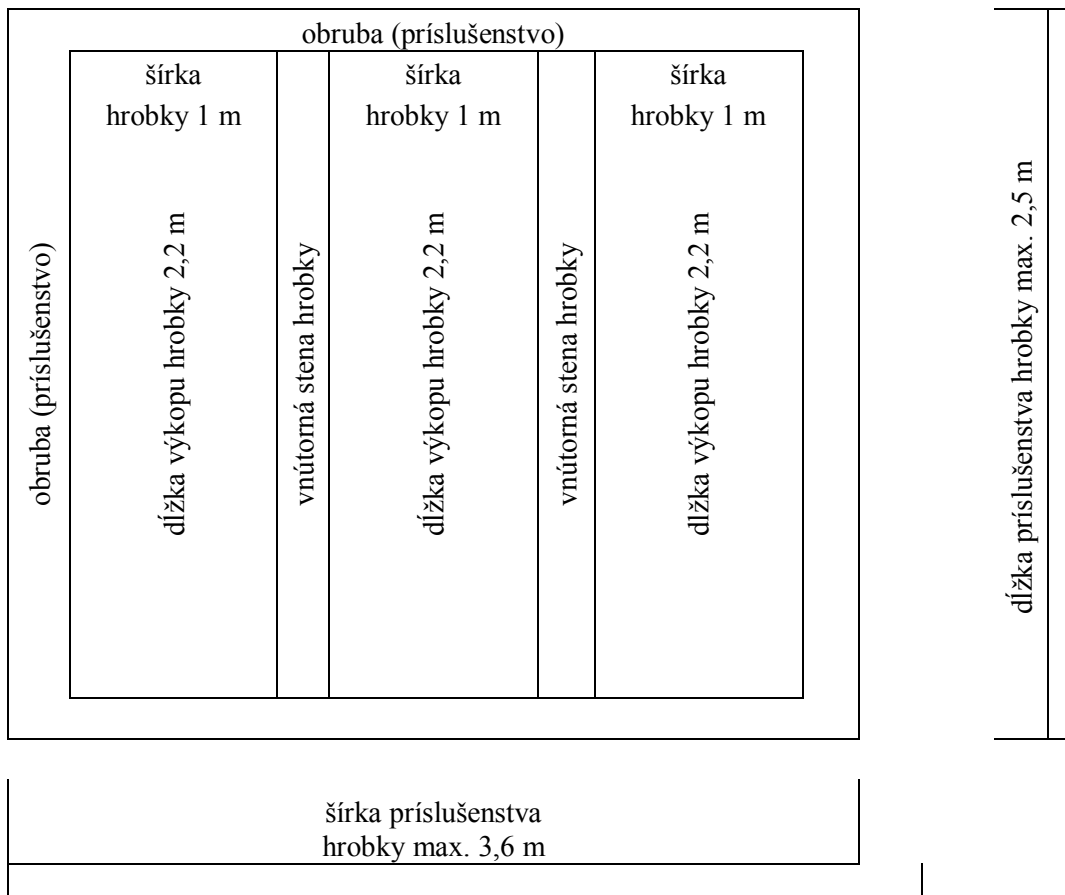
obruba (príslušenstvo)

šírka hrobky 1 m

šírka hrobky 1 m

šírka hrobky 1 m

obruba (príslušenstvo)

dĺžka výkopu hrobky 2,2 m

vnútorná stena hrobky

dĺžka výkopu hrobky 2,2 m

vnútorná stena hrobky

dĺžka výkopu hrobky 2,2 m

dĺžka príslušenstva hrobky max. 2,5 m

šírka príslušenstva hrobky max. 3,6 m